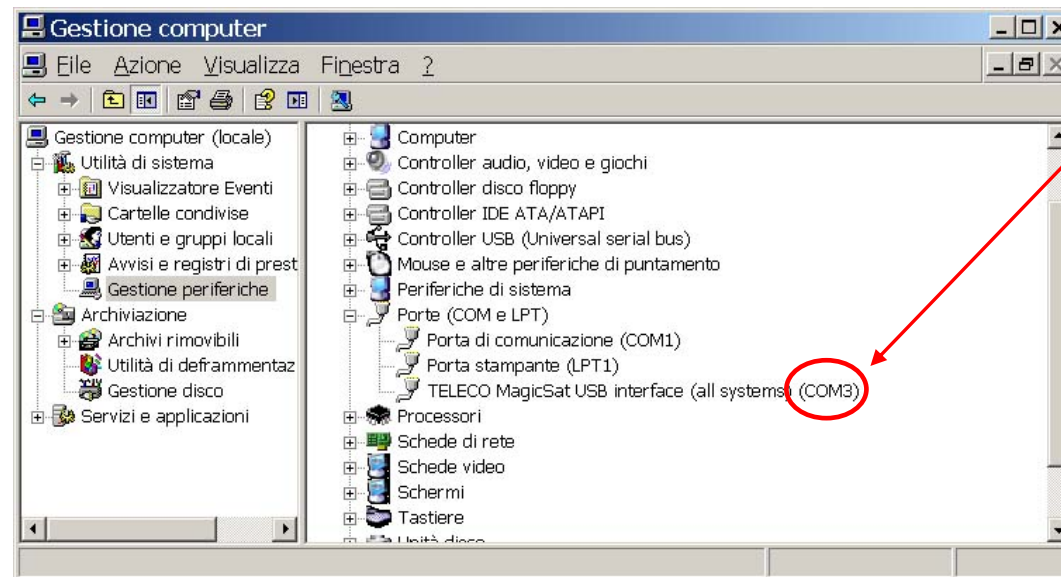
Gestione computer

File Azione Visualizza Finestra ?

Gestione computer (locale)
Utilità di sistema
Visualizzatore Eventi
Cartelle condivise
Utenti e gruppi locali
Avvisi e registri di prest
Gestione periferiche
Archiviazione
Archivi rimovibili
Utilità di deframmentaz
Gestione disco
Servizi e applicazioni

Computer
Controller audio, video e giochi
Controller disco floppy
Controller IDE ATA/ATAPI
Controller USB (Universal serial bus)
Mouse e altre periferiche di puntamento
Periferiche di sistema
Porte (COM e LPT)
Porta di comunicazione (COM1)
Porta stampante (LPT1)
TELECO MagicSat USB interface (all systems) (COM3)
Processori
Schede di rete
Schede video
Schermi
Tastiere
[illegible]